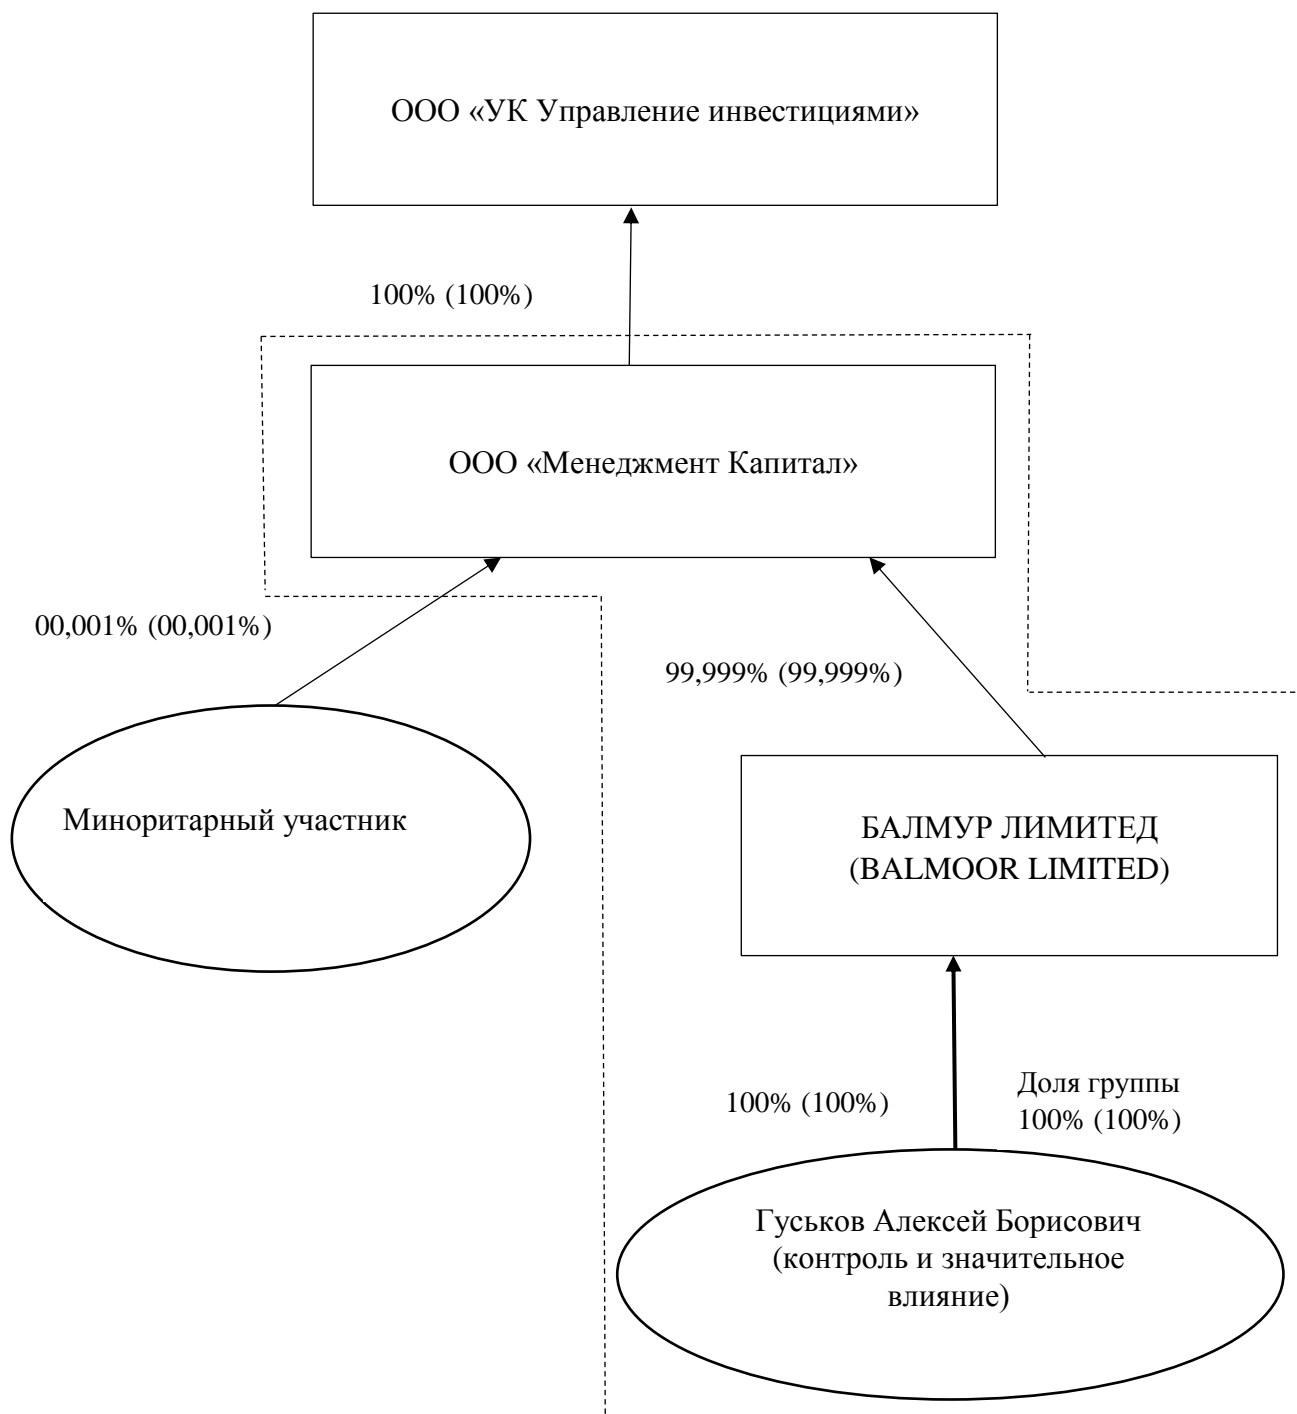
ООО «УК Управление инвестициями»

100% (100%)

ООО «Менеджмент Капитал»

00,001% (00,001%)

99,999% (99,999%)

Миноритарный участник

БАЛМУР ЛИМИТЕД (BALMOOR LIMITED)

100% (100%)

Доля группы 100% (100%)

Гуськов Алексей Борисович (контроль и значительное влияние)